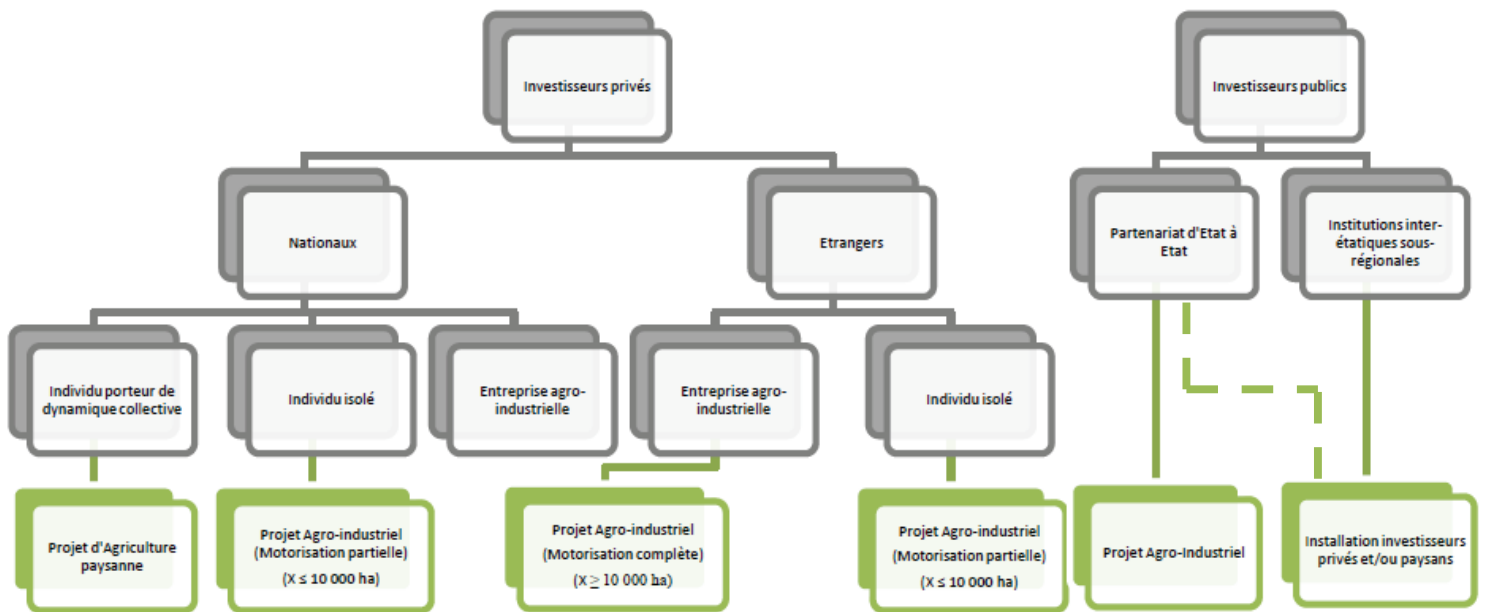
Investisseurs privés

Nationaux

Etrangers

Individu porteur de dynamique collective

Individu isolé

Entreprise agro-industrielle

Entreprise agro-industrielle

Individu isolé

Projet d'Agriculture paysanne

Projet Agro-industriel (Motorisation partielle) ($X \leq 10\,000$ ha)

Projet Agro-industriel (Motorisation complète) ($X \geq 10\,000$ ha)

Projet Agro-industriel (Motorisation partielle) ($X \leq 10\,000$ ha)

Investisseurs publics

Partenariat d'Etat à Etat

Institutions inter-étatiques sous-régionales

Projet Agro-Industriel

Installation investisseurs privés et/ou paysans